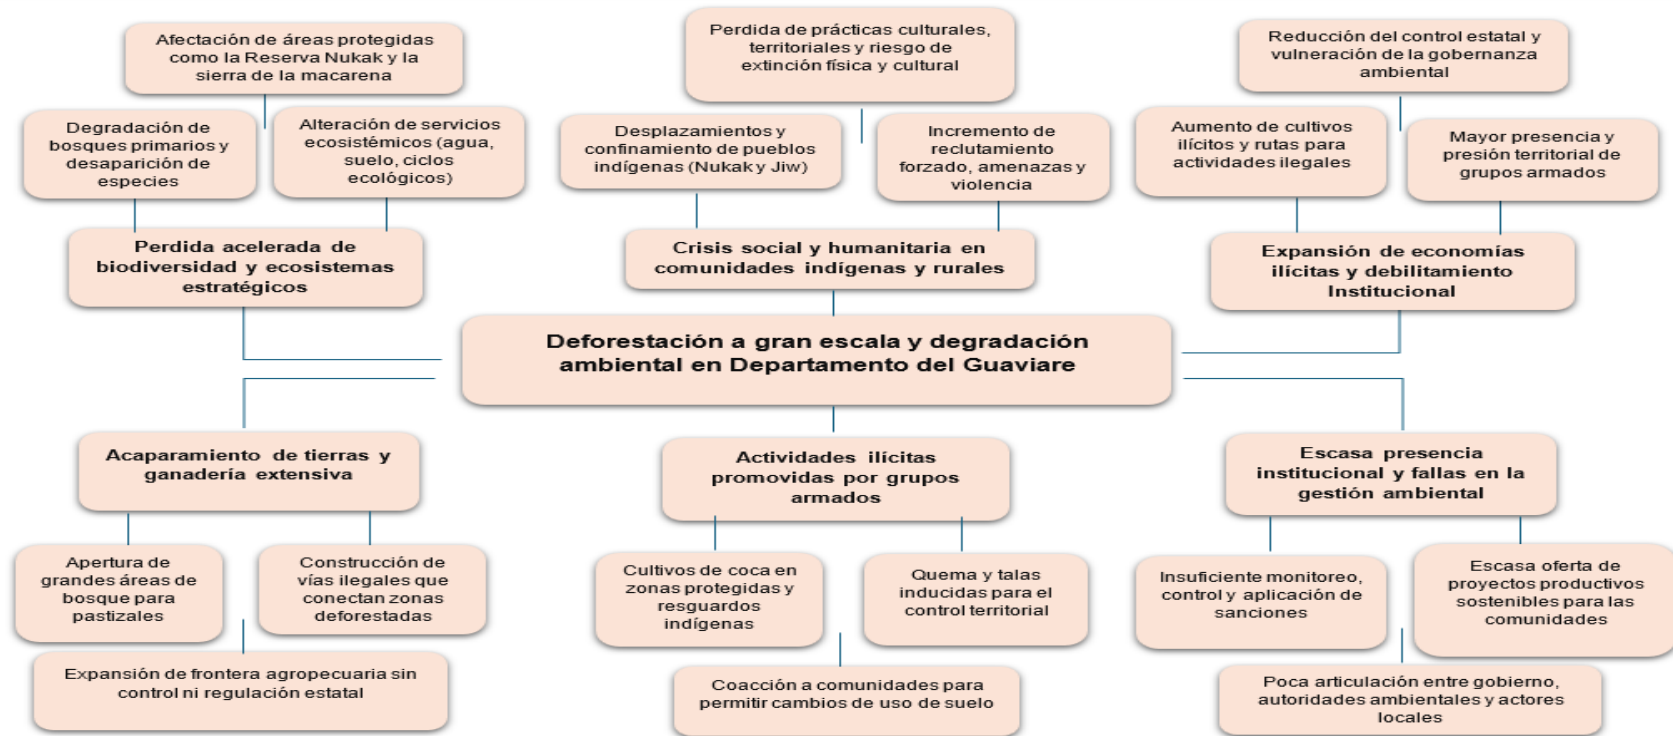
Afectación de áreas protegidas como la Reserva Nukak y la sierra de la macarena

Perdida de prácticas culturales, territoriales y riesgo de extinción física y cultural

Reducción del control estatal y vulneración de la gobernanza ambiental

Degradación de bosques primarios y desaparición de especies

Alteración de servicios ecosistémicos (agua, suelo, ciclos ecológicos)

Desplazamientos y confinamiento de pueblos indígenas (Nukak y Jiw)

Incremento de reclutamiento forzado, amenazas y violencia

Aumento de cultivos ilícitos y rutas para actividades ilegales

Mayor presencia y presión territorial de grupos armados

Perdida acelerada de biodiversidad y ecosistemas estratégicos

Crisis social y humanitaria en comunidades indígenas y rurales

Expansión de economías ilícitas y debilitamiento Institucional

Deforestación a gran escala y degradación ambiental en Departamento del Guaviare

Acaparamiento de tierras y ganadería extensiva

Actividades ilícitas promovidas por grupos armados

Escasa presencia institucional y fallas en la gestión ambiental

Apertura de grandes áreas de bosque para pastizales

Construcción de vías ilegales que conectan zonas deforestadas

Cultivos de coca en zonas protegidas y resguardos indígenas

Quema y talas inducidas para el control territorial

Insuficiente monitoreo, control y aplicación de sanciones

Escasa oferta de proyectos productivos sostenibles para las comunidades

Expansión de frontera agropecuaria sin control ni regulación estatal

Coacción a comunidades para permitir cambios de uso de suelo

Poca articulación entre gobierno, autoridades ambientales y actores locales